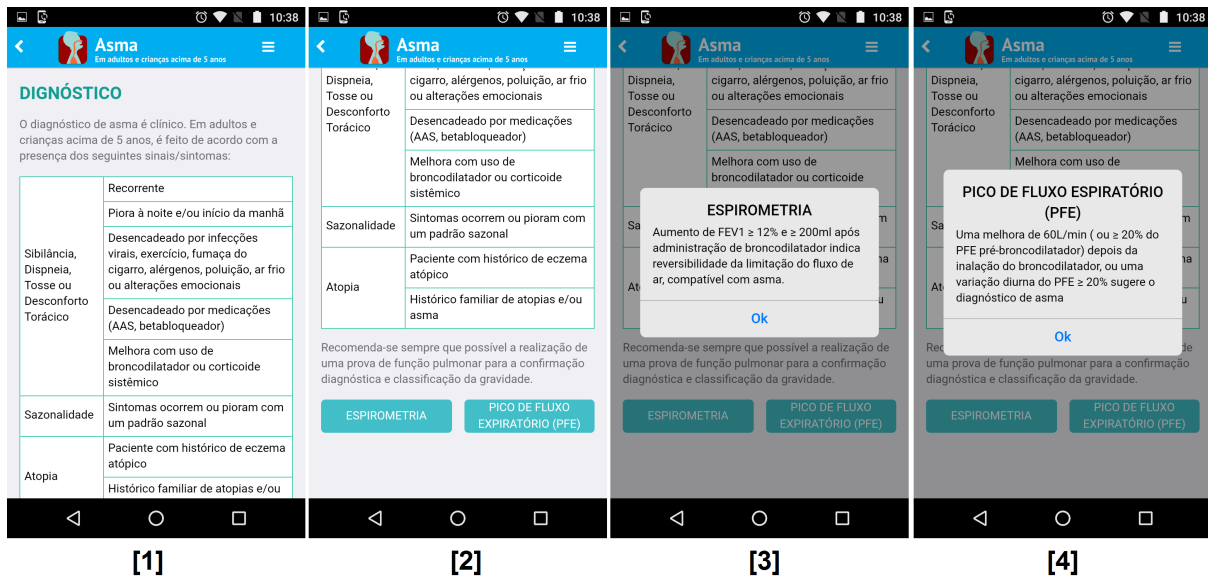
10:38

Asma
Em adultos e crianças acima de 5 anos

DIGNÓSTICO

O diagnóstico de asma é clínico. Em adultos e crianças acima de 5 anos, é feito de acordo com a presença dos seguintes sinais/sintomas:

| | |
|---|---|
| Sibilância, Dispneia, Tosse ou Desconforto Torácico | Recorrente |
| | Piora à noite e/ou início da manhã |
| | Desencadeado por infecções virais, exercício, fumaça do cigarro, alérgenos, poluição, ar frio ou alterações emocionais |
| | Desencadeado por medicações (AAS, betabloqueador) |
| | Melhora com uso de broncodilatador ou corticoide sistêmico |
| Sazonalidade | Sintomas ocorrem ou pioram com um padrão sazonal |
| Atopia | Paciente com histórico de eczema atópico |
| | Histórico familiar de atopias e/ou |

[1]

10:38

Asma
Em adultos e crianças acima de 5 anos

| | |
|---|---|
| Dispneia, Tosse ou Desconforto Torácico | cigarro, alérgenos, poluição, ar frio ou alterações emocionais |
| | Desencadeado por medicações (AAS, betabloqueador) |
| | Melhora com uso de broncodilatador ou corticoide sistêmico |
| Sazonalidade | Sintomas ocorrem ou pioram com um padrão sazonal |
| Atopia | Paciente com histórico de eczema atópico |
| | Histórico familiar de atopias e/ou asma |

Recomenda-se sempre que possível a realização de uma prova de função pulmonar para a confirmação diagnóstica e classificação da gravidade.

ESPIROMETRIA

PICO DE FLUXO EXPIRATÓRIO (PFE)

[2]

10:38

Asma
Em adultos e crianças acima de 5 anos

ESPIROMETRIA

Aumento de FEV1 ≥ 12% e ≥ 200ml após administração de broncodilatador indica reversibilidade da limitação do fluxo de ar, compatível com asma.

Ok

Recomenda-se sempre que possível a realização de uma prova de função pulmonar para a confirmação diagnóstica e classificação da gravidade.

ESPIROMETRIA

PICO DE FLUXO EXPIRATÓRIO (PFE)

[3]

10:38

Asma
Em adultos e crianças acima de 5 anos

PICO DE FLUXO ESPIRATÓRIO (PFE)

Uma melhora de 60L/min ( ou ≥ 20% do PFE pré-broncodilatador) depois da inalação do broncodilatador, ou uma variação diurna do PFE ≥ 20% sugere o diagnóstico de asma

Ok

Recomenda-se sempre que possível a realização de uma prova de função pulmonar para a confirmação diagnóstica e classificação da gravidade.

ESPIROMETRIA

PICO DE FLUXO EXPIRATÓRIO (PFE)

[4]